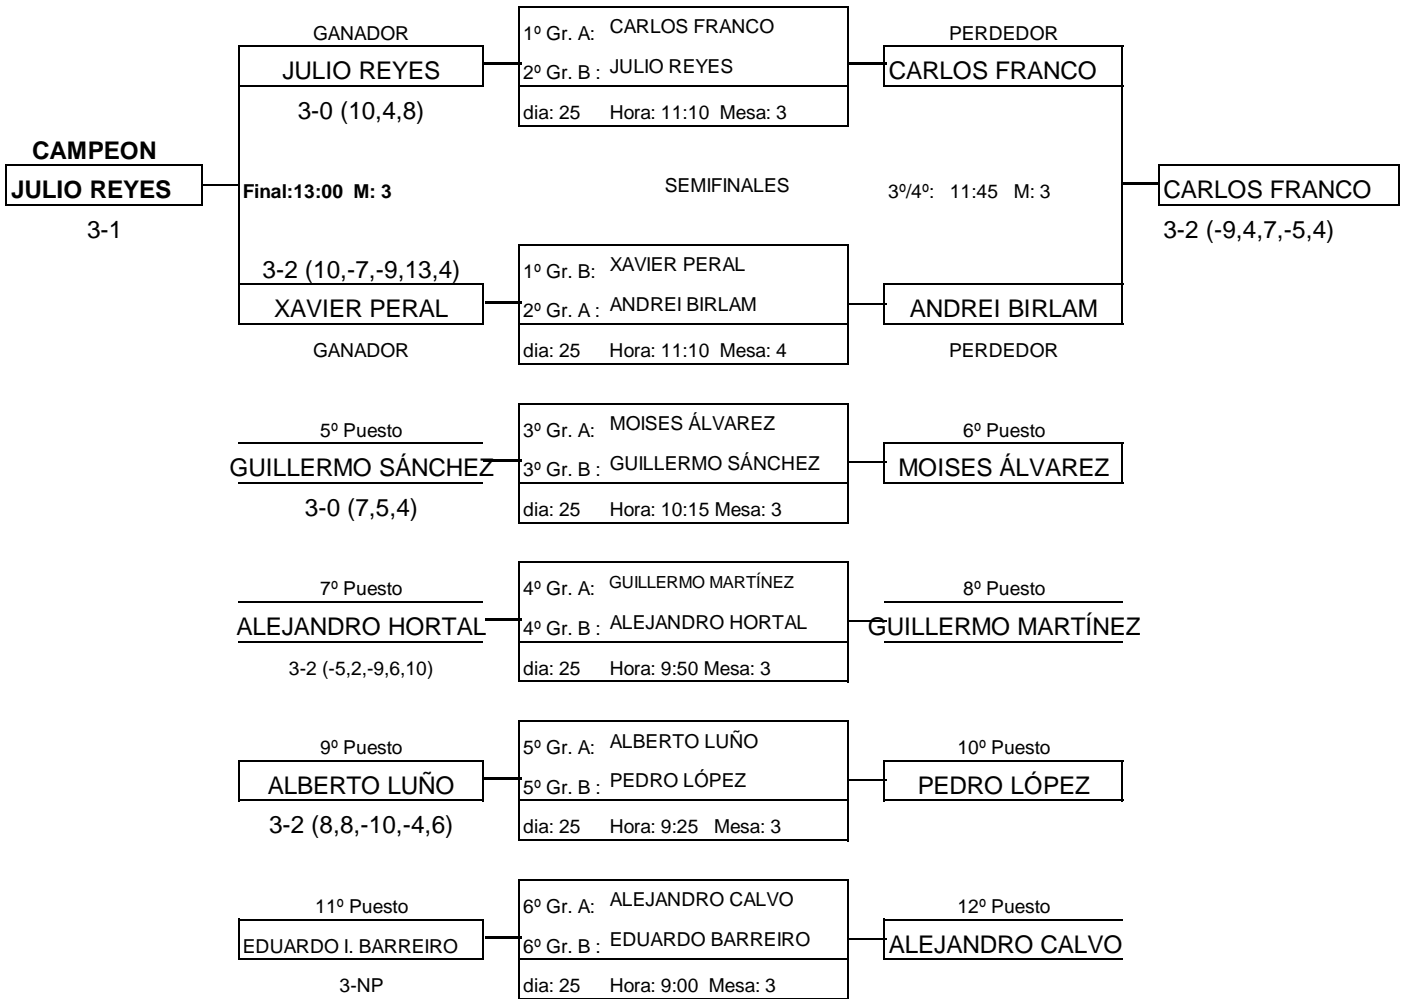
GANADOR

JULIO REYES

3-0 (10,4,8)

1º Gr. A: CARLOS FRANCO

2º Gr. B : JULIO REYES

dia: 25 Hora: 11:10 Mesa: 3

PERDEDOR

CARLOS FRANCO

CAMPEON

JULIO REYES

3-1

Final:13:00 M: 3

SEMIFINALES

3º/4º: 11:45 M: 3

CARLOS FRANCO

3-2 (-9,4,7,-5,4)

3-2 (10,-7,-9,13,4)

XAVIER PERAL

GANADOR

1º Gr. B: XAVIER PERAL

2º Gr. A : ANDREI BIRLAM

dia: 25 Hora: 11:10 Mesa: 4

ANDREI BIRLAM

PERDEDOR

5º Puesto

GUILLERMO SÁNCHEZ

3-0 (7,5,4)

3º Gr. A: MOISES ÁLVAREZ

3º Gr. B : GUILLERMO SÁNCHEZ

dia: 25 Hora: 10:15 Mesa: 3

6º Puesto

MOISES ÁLVAREZ

7º Puesto

ALEJANDRO HORTAL

3-2 (-5,2,-9,6,10)

4º Gr. A: GUILLERMO MARTÍNEZ

4º Gr. B : ALEJANDRO HORTAL

dia: 25 Hora: 9:50 Mesa: 3

8º Puesto

GUILLERMO MARTÍNEZ

9º Puesto

ALBERTO LUÑO

3-2 (8,8,-10,-4,6)

5º Gr. A: ALBERTO LUÑO

5º Gr. B : PEDRO LÓPEZ

dia: 25 Hora: 9:25 Mesa: 3

10º Puesto

PEDRO LÓPEZ

11º Puesto

EDUARDO I. BARREIRO

3-NP

6º Gr. A: ALEJANDRO CALVO

6º Gr. B : EDUARDO BARREIRO

dia: 25 Hora: 9:00 Mesa: 3

12º Puesto

ALEJANDRO CALVO